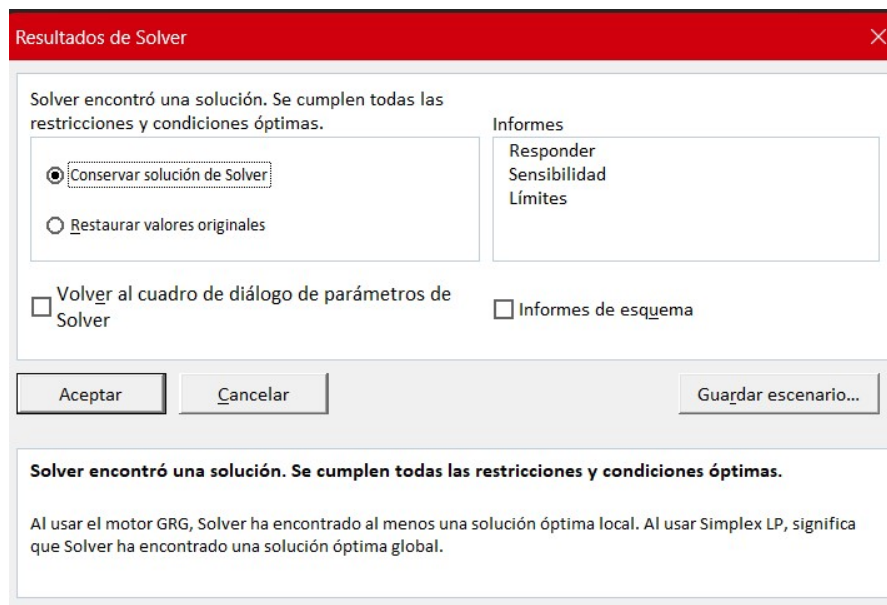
Resultados de Solver

Solver encontró una solución. Se cumplen todas las restricciones y condiciones óptimas.

Informes

Conservar solución de Solver

Restaurar valores originales

Responder
Sensibilidad
Límites

Volver al cuadro de diálogo de parámetros de Solver

Informes de esquema

Aceptar

Cancelar

Guardar escenario...

**Solver encontró una solución. Se cumplen todas las restricciones y condiciones óptimas.**

Al usar el motor GRG, Solver ha encontrado al menos una solución óptima local. Al usar Simplex LP, significa que Solver ha encontrado una solución óptima global.